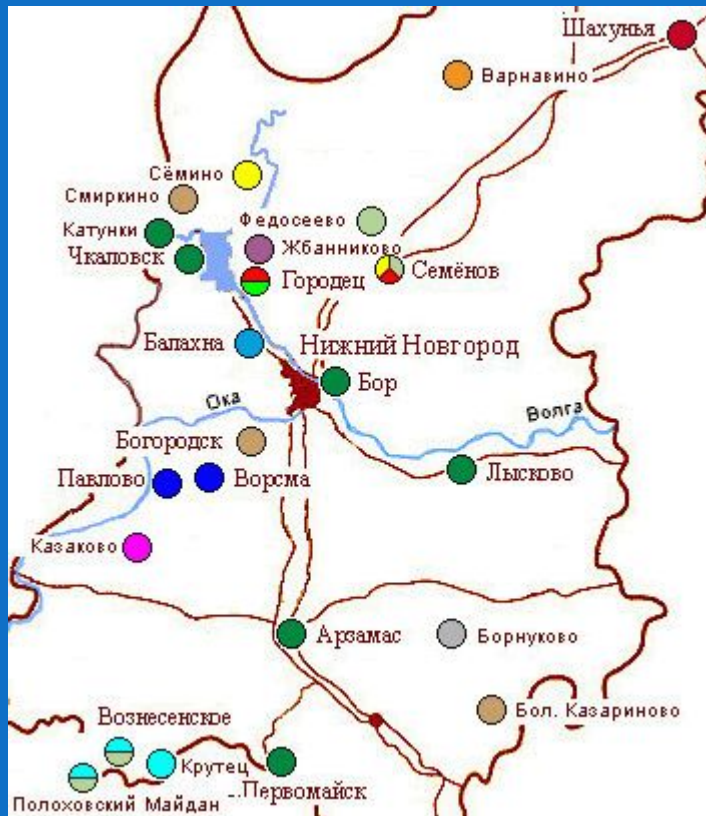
Шахунья
Варнавино
Сёмино
Смиркино
Федосеево
Катунки
Жбанниково
Чкаловск
Городец
Семёнов
Балахна
Нижний Новгород
Бор
Ока
Волга
Богородск
Павлово
Ворсма
Лысково
Казаково
Арзамас
Борнуково
Бол. Казариново
Вознесенское
Крутец
Первомайск
Полоховский Майдан